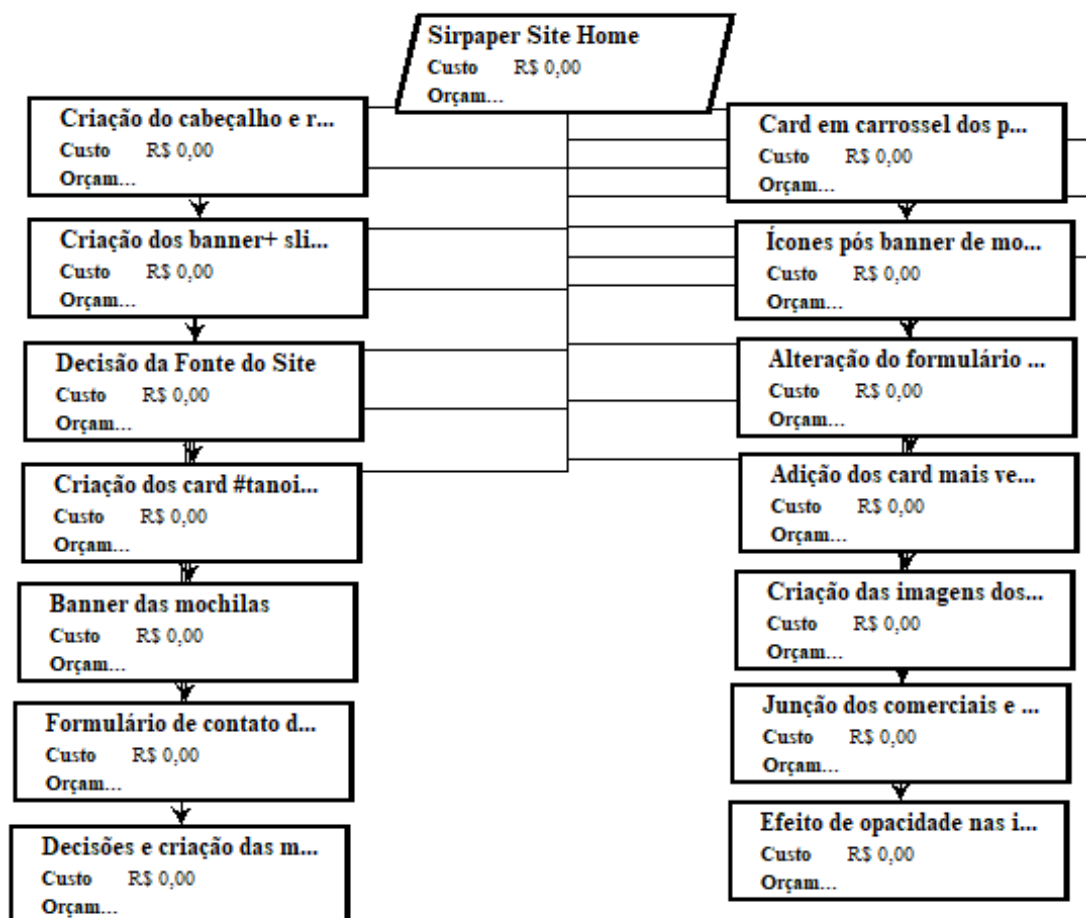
Sirpaper Site Home
Custo R$ 0,00
Orçam...

Criação do cabeçalho e r...
Custo R$ 0,00
Orçam...

Criação dos banner+ sli...
Custo R$ 0,00
Orçam...

Decisão da Fonte do Site
Custo R$ 0,00
Orçam...

Criação dos card #tanoi...
Custo R$ 0,00
Orçam...

Banner das mochilas
Custo R$ 0,00
Orçam...

Formulário de contato d...
Custo R$ 0,00
Orçam...

Decisões e criação das m...
Custo R$ 0,00
Orçam...

Card em carrossel dos p...
Custo R$ 0,00
Orçam...

Ícones pós banner de mo...
Custo R$ 0,00
Orçam...

Alteração do formulário ...
Custo R$ 0,00
Orçam...

Adição dos card mais ve...
Custo R$ 0,00
Orçam...

Criação das imagens dos...
Custo R$ 0,00
Orçam...

Junção dos comerciais e ...
Custo R$ 0,00
Orçam...

Efeito de opacidade nas i...
Custo R$ 0,00
Orçam...